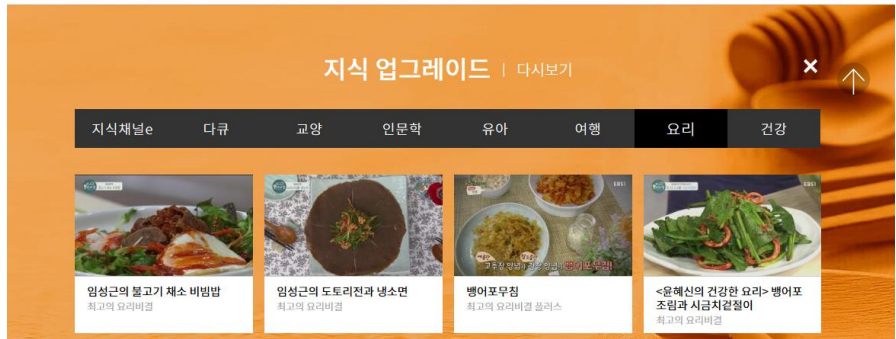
지식 업그레이드 | 다시보기

×

지식채널e
다큐
교양
인문학
유아
여행
요리
건강

임성근의 불고기 채소 비빔밥
최고의 요리비결

임성근의 도토리전과 냉소면
최고의 요리비결

뱅어포무침
최고의 요리비결 플러스

<윤혜신의 건강한 요리> 뱅어포 조림과 시금치겉절이
최고의 요리비결